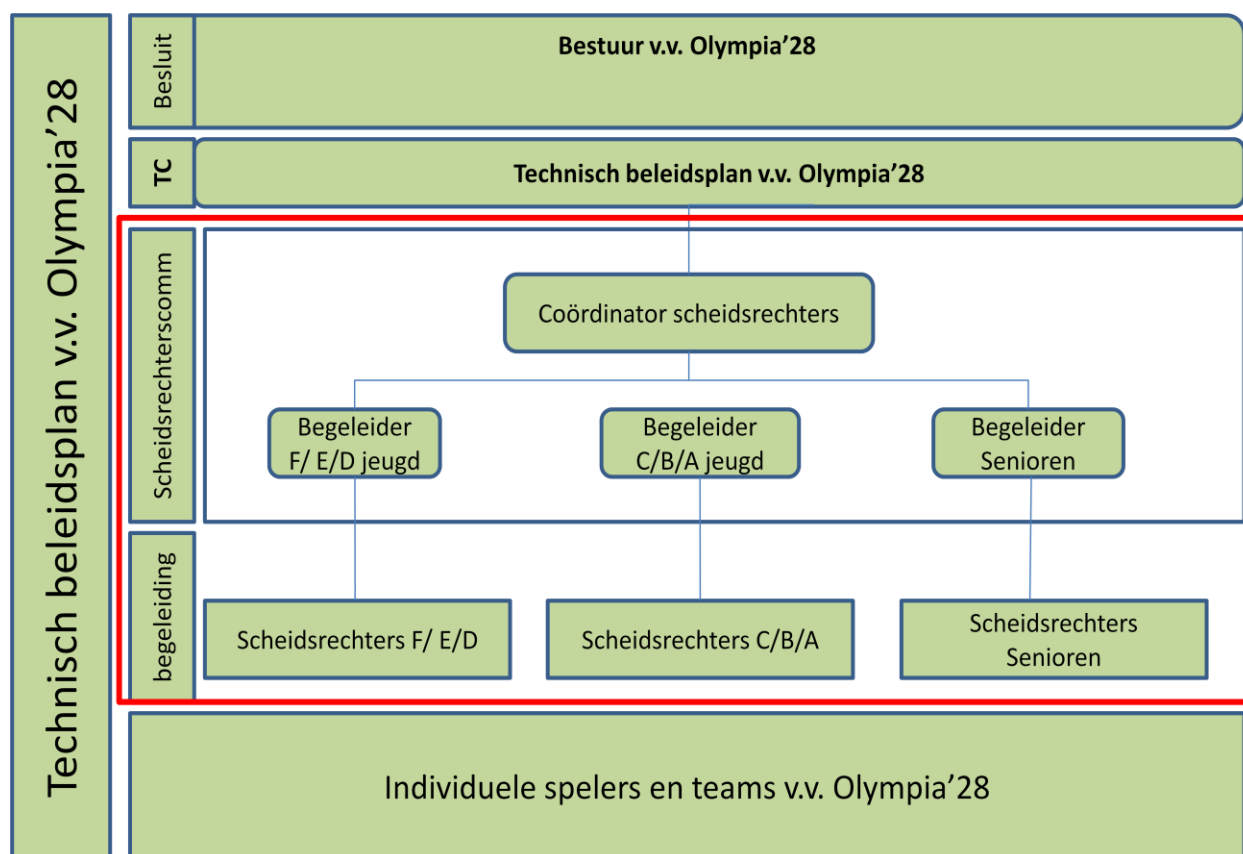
Technisch beleidsplan v.v. Olympia’28

Besluit

Bestuur v.v. Olympia’28

TC

Technisch beleidsplan v.v. Olympia’28

Scheidsrechterscomm

Coördinator scheidsrechters

Begeleider F/ E/D jeugd

Begeleider C/B/A jeugd

Begeleider Senioren

begeleiding

Scheidsrechters F/ E/D

Scheidsrechters C/B/A

Scheidsrechters Senioren

Individuele spelers en teams v.v. Olympia’28